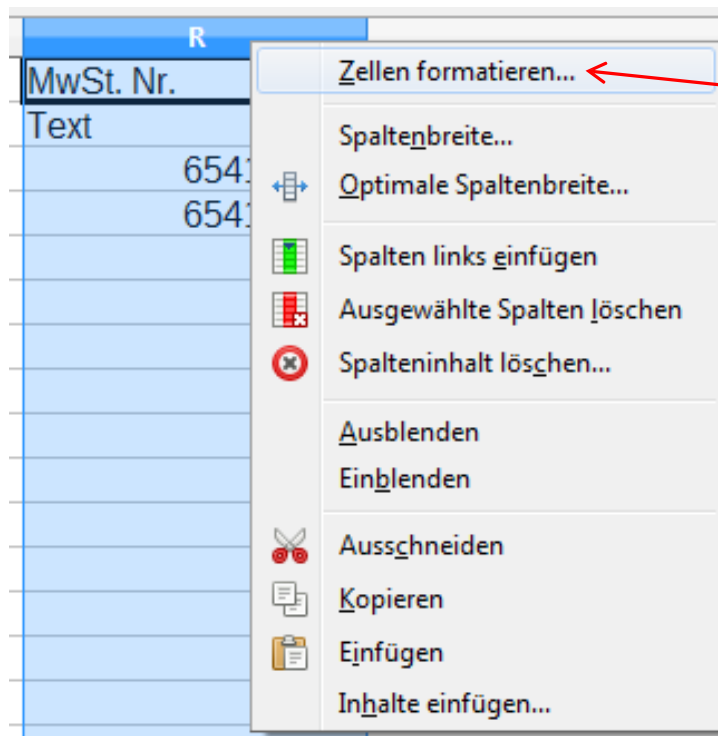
R

MwSt. Nr.
Text
6541
6541

Zellen formatieren...
Spaltenbreite...
Optimale Spaltenbreite...
Spalten links einfügen
Ausgewählte Spalten löschen
Spalteninhalt löschen...
Ausblenden
Einblenden
Ausschneiden
Kopieren
Einfügen
Inhalte einfügen...